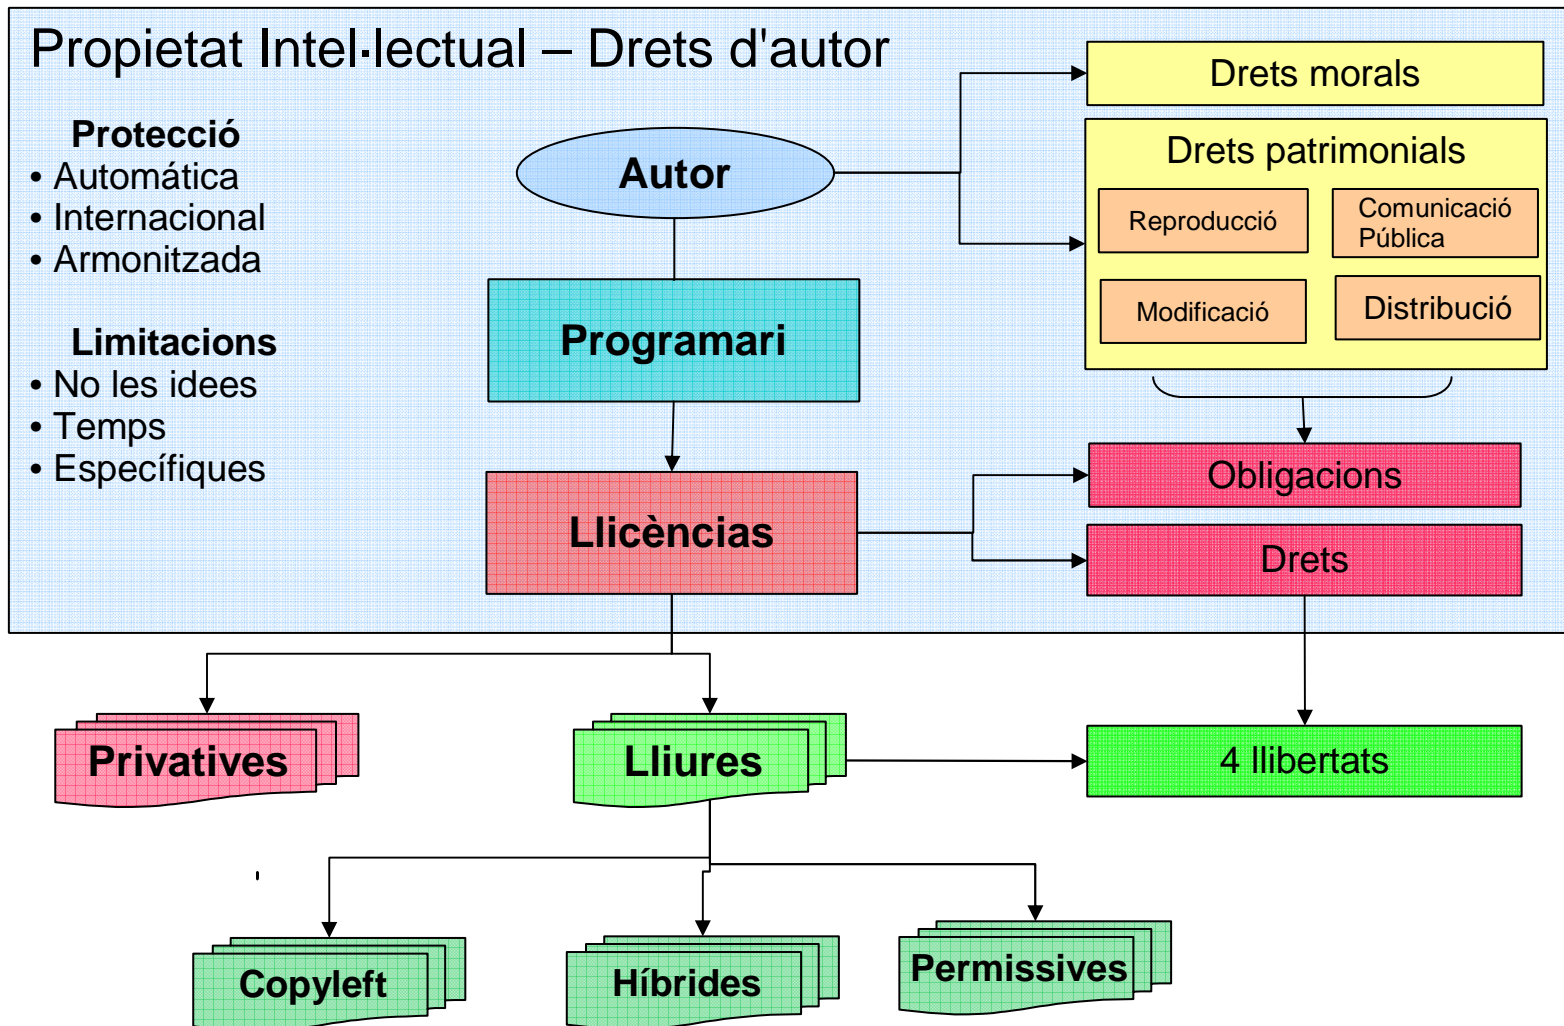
Propietat Intel·lectual – Drets d'autor

Protecció
• Automática
• Internacional
• Armonitzada

Limitacions
• No les idees
• Temps
• Específiques

Autor

Programari

Llicències

Drets morals

Drets patrimonials

Reproducció

Comunicació Pública

Modificació

Distribució

Obligacions

Drets

Privatives

Lliures

4 llibertats

Copyleft

Híbrides

Permissives